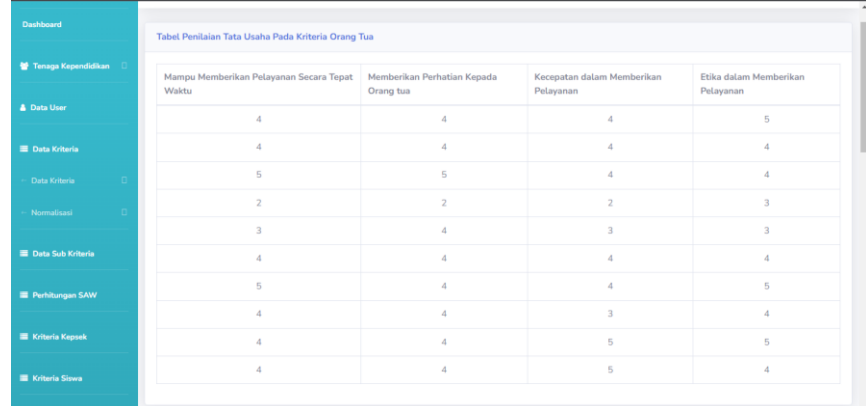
Dashboard

Tenaga Kependidikan

Data User

Data Kriteria

Data Kriteria

Normalisasi

Data Sub Kriteria

Perhitungan SAW

Kriteria Kepsek

Kriteria Siswa

Tabel Penilaian Tata Usaha Pada Kriteria Orang Tua

| Mampu Memberikan Pelayanan Secara Tepat Waktu | Memberikan Perhatian Kepada Orang tua | Kecepatan dalam Memberikan Pelayanan | Etika dalam Memberikan Pelayanan |
|---|---|---|---|
| 4 | 4 | 4 | 5 |
| 4 | 4 | 4 | 4 |
| 5 | 5 | 4 | 4 |
| 2 | 2 | 2 | 3 |
| 3 | 4 | 3 | 3 |
| 4 | 4 | 4 | 4 |
| 5 | 4 | 4 | 5 |
| 4 | 4 | 3 | 4 |
| 4 | 4 | 5 | 5 |
| 4 | 4 | 5 | 4 |